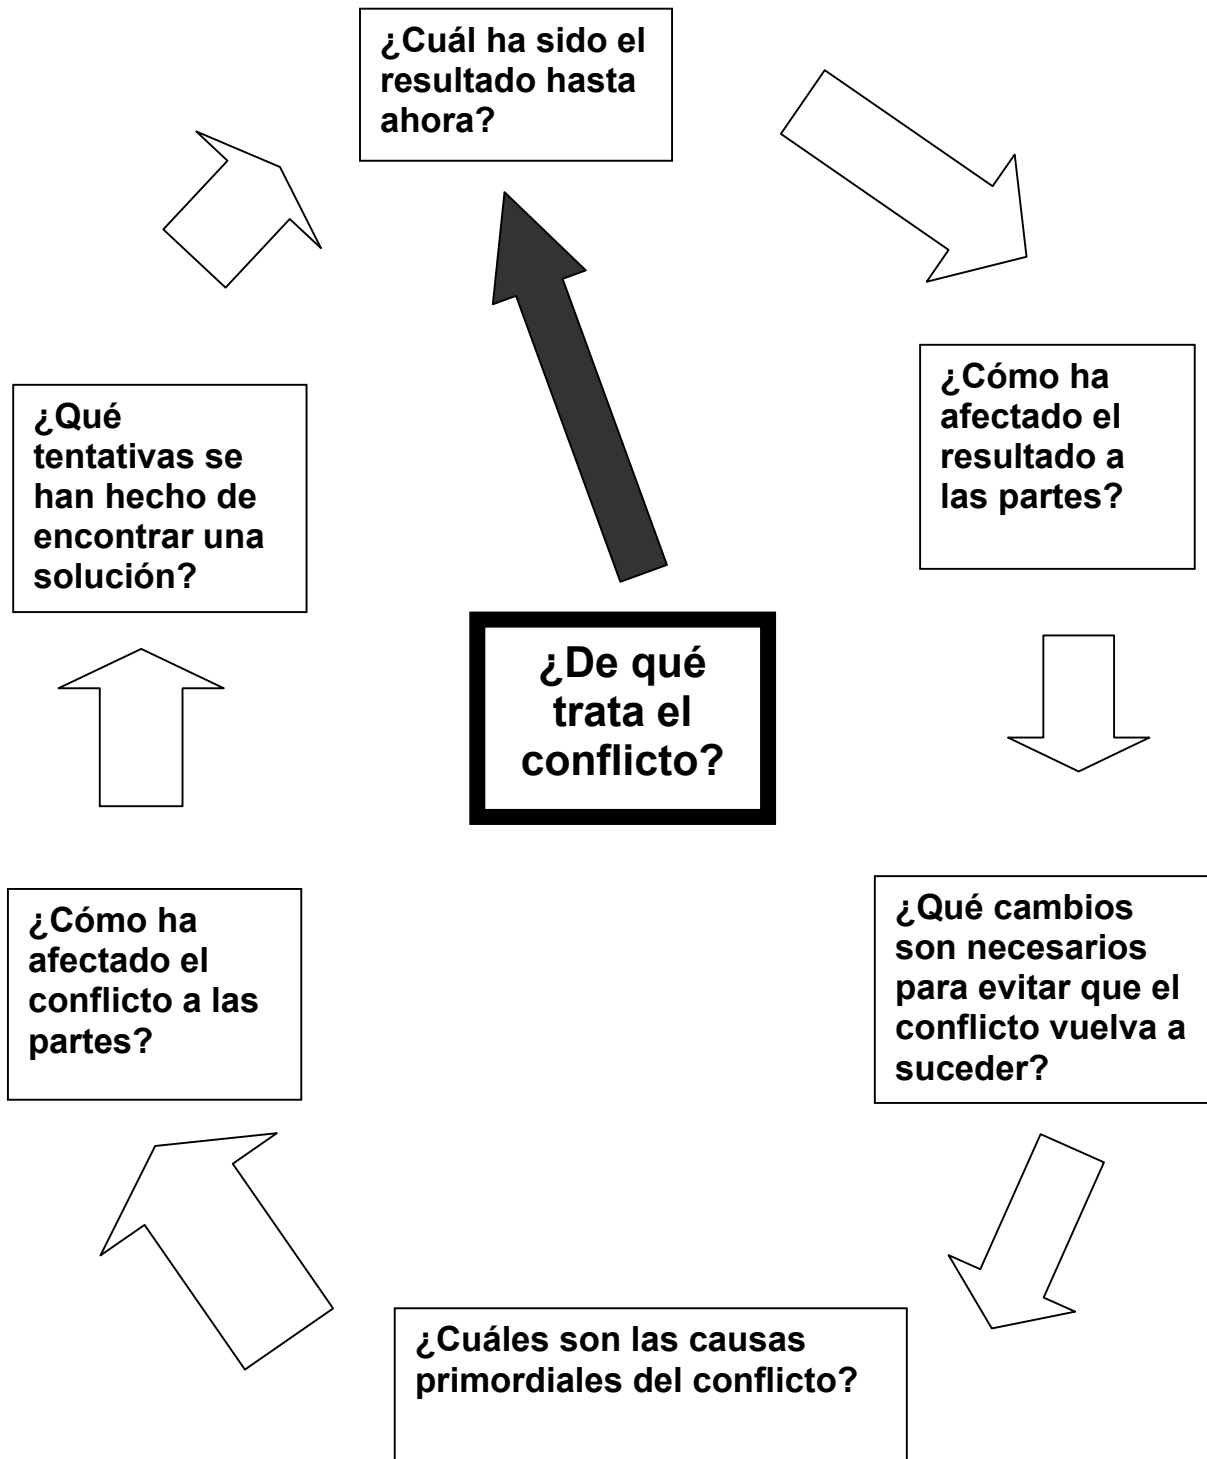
¿De qué trata el conflicto?

¿Cuál ha sido el resultado hasta ahora?

¿Cómo ha afectado el resultado a las partes?

¿Qué cambios son necesarios para evitar que el conflicto vuelva a suceder?

¿Cuáles son las causas primordiales del conflicto?

¿Cómo ha afectado el conflicto a las partes?

¿Qué tentativas se han hecho de encontrar una solución?